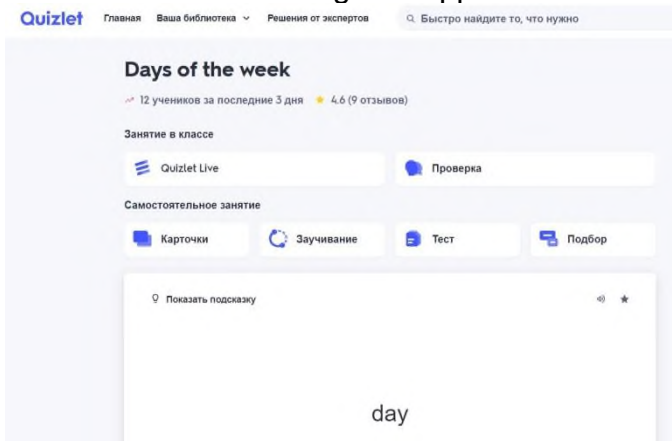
Quizlet Главная Ваша библиотека Решения от экспертов Быстро найдите то, что нужно

Days of the week

12 учеников за последние 3 дня 4.6 (9 отзывов)

Занятие в классе

Quizlet Live

Проверка

Самостоятельное занятие

Карточки

Заучивание

Тест

Подбор

Показать подсказку

day